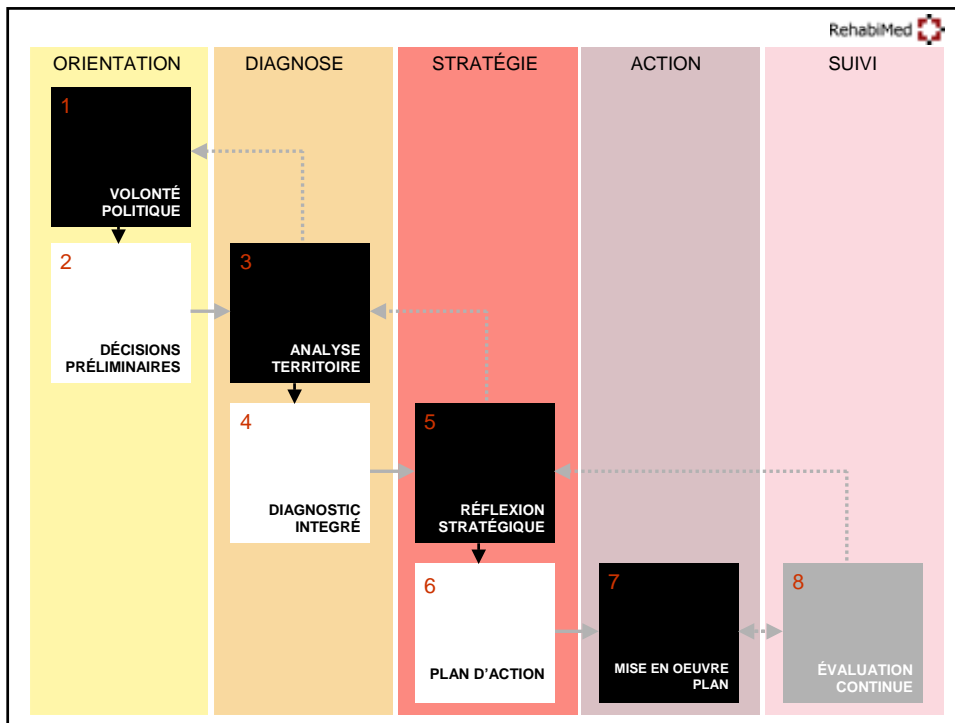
RehabiMed

ORIENTATION

1
VOLONTÉ POLITIQUE

2
DÉCISIONS PRÉLIMINAIRES

DIAGNOSE

3
ANALYSE TERRITOIRE

4
DIAGNOSTIC INTEGRÉ

STRATÉGIE

5
RÉFLEXION STRATÉGIQUE

6
PLAN D'ACTION

ACTION

7
MISE EN OEUVRE PLAN

SUIVI

8
ÉVALUATION CONTINUE